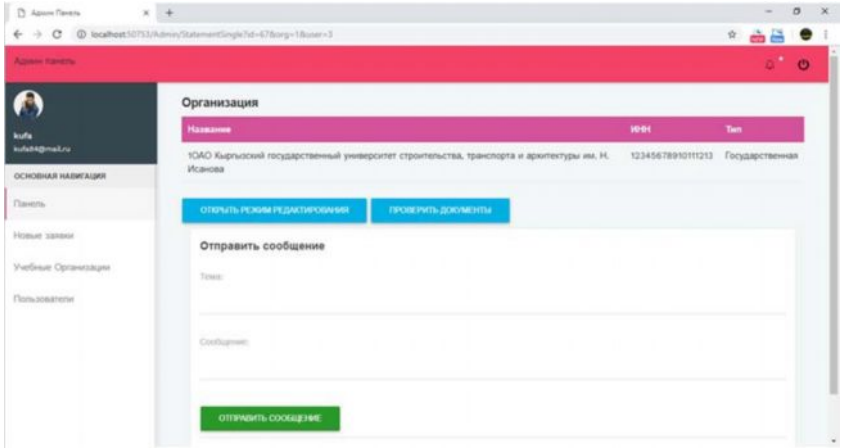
Админ Панель

localhost:50753/Admin/StatementSingle?id=67&org=1&user=3

Админ панель

kufa
kufa94@mail.ru

ОСНОВНАЯ НАВИГАЦИЯ

Панель

Новые заявки

Учебные Организации

Пользователи

Организация

| Название | ИНН | Тип |
|---|---|---|
| 1ОАО Кыргызский государственный университет строительства, транспорта и архитектуры им. Н. Исанова | 12345678910111213 | Государственная |

ОТКРЫТЬ РЕЖИМ РЕДАКТИРОВАНИЯ

ПРОВЕРИТЬ ДОКУМЕНТЫ

Отправить сообщение

Тема:

Сообщение:

ОТПРАВИТЬ СООБЩЕНИЕ